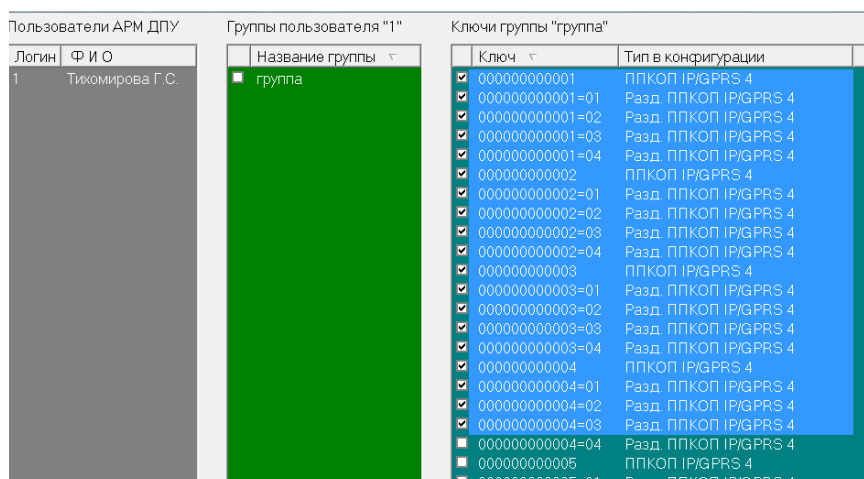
Пользователи АРМ ДПУ

| Логин | Ф И О |
|---|---|
| 1 | Тихомирова Г.С. |

Группы пользователя "1"

| | Название группы |
|---|---|
| ☐ | группа |

Ключи группы "группа"

| | Ключ | Тип в конфигурации |
|---|---|---|
| ☑ | 000000000001 | ППКОП IP/GPRS 4 |
| ☑ | 000000000001=01 | Разд. ППКОП IP/GPRS 4 |
| ☑ | 000000000001=02 | Разд. ППКОП IP/GPRS 4 |
| ☑ | 000000000001=03 | Разд. ППКОП IP/GPRS 4 |
| ☑ | 000000000001=04 | Разд. ППКОП IP/GPRS 4 |
| ☑ | 000000000002 | ППКОП IP/GPRS 4 |
| ☑ | 000000000002=01 | Разд. ППКОП IP/GPRS 4 |
| ☑ | 000000000002=02 | Разд. ППКОП IP/GPRS 4 |
| ☑ | 000000000002=03 | Разд. ППКОП IP/GPRS 4 |
| ☑ | 000000000002=04 | Разд. ППКОП IP/GPRS 4 |
| ☑ | 000000000003 | ППКОП IP/GPRS 4 |
| ☑ | 000000000003=01 | Разд. ППКОП IP/GPRS 4 |
| ☑ | 000000000003=02 | Разд. ППКОП IP/GPRS 4 |
| ☑ | 000000000003=03 | Разд. ППКОП IP/GPRS 4 |
| ☑ | 000000000003=04 | Разд. ППКОП IP/GPRS 4 |
| ☑ | 000000000004 | ППКОП IP/GPRS 4 |
| ☑ | 000000000004=01 | Разд. ППКОП IP/GPRS 4 |
| ☑ | 000000000004=02 | Разд. ППКОП IP/GPRS 4 |
| ☑ | 000000000004=03 | Разд. ППКОП IP/GPRS 4 |
| ☐ | 000000000004=04 | Разд. ППКОП IP/GPRS 4 |
| ☐ | 000000000005 | ППКОП IP/GPRS 4 |
| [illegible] | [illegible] | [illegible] |